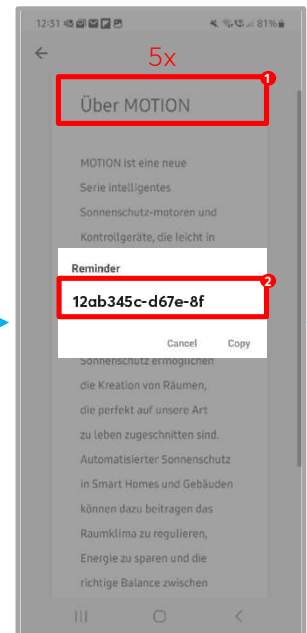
12:31 81%

5x

1

Über MOTION

MOTION ist eine neue Serie intelligentes Sonnenschutz-motoren und Kontrollgeräte, die leicht in

Reminder

2

12ab345c-d67e-8f

Cancel Copy

Sonnenschutz ermöglichen die Kreation von Räumen, die perfekt auf unsere Art zu leben zugeschnitten sind. Automatisierter Sonnenschutz in Smart Homes und Gebäuden können dazu beitragen das Raumklima zu regulieren, Energie zu sparen und die richtige Balance zwischen